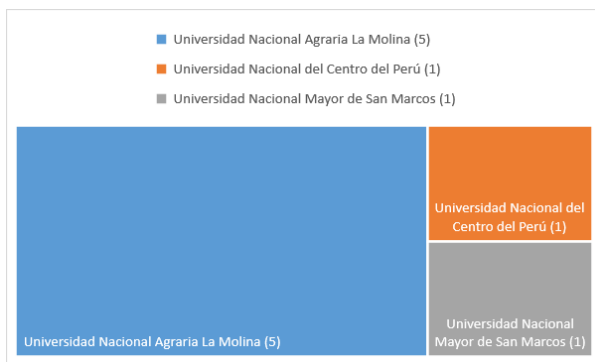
Universidad Nacional Agraria La Molina (5)
Universidad Nacional del Centro del Perú (1)
Universidad Nacional Mayor de San Marcos (1)

Universidad Nacional del Centro del Perú (1)

Universidad Nacional Agraria La Molina (5)

Universidad Nacional Mayor de San Marcos (1)